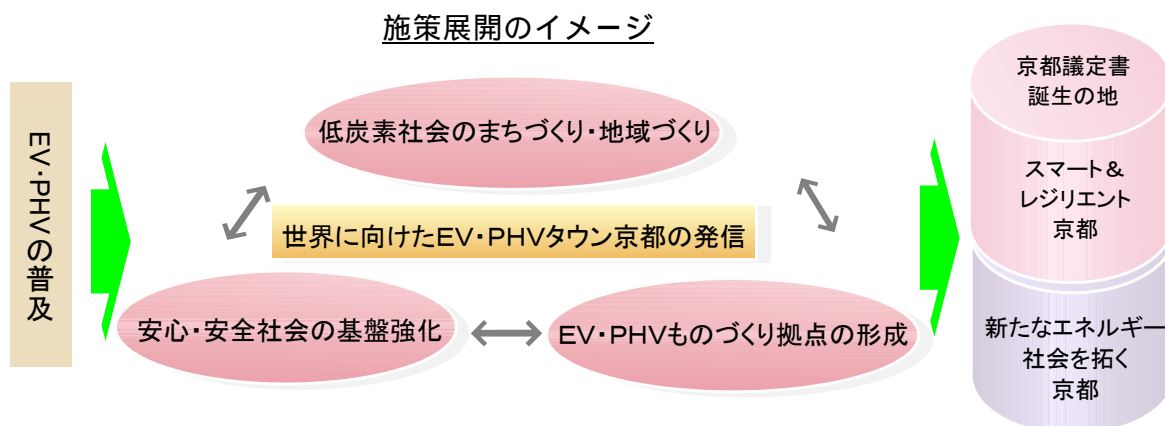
施策展開のイメージ

EV･PHVの普及

低炭素社会のまちづくり・地域づくり

世界に向けたEV・PHVタウン京都の発信

安心・安全社会の基盤強化

EV・PHVものづくり拠点の形成

京都議定書
誕生の地

スマート＆
レジリエント
京都

新たなエネルギー
社会を拓く
京都